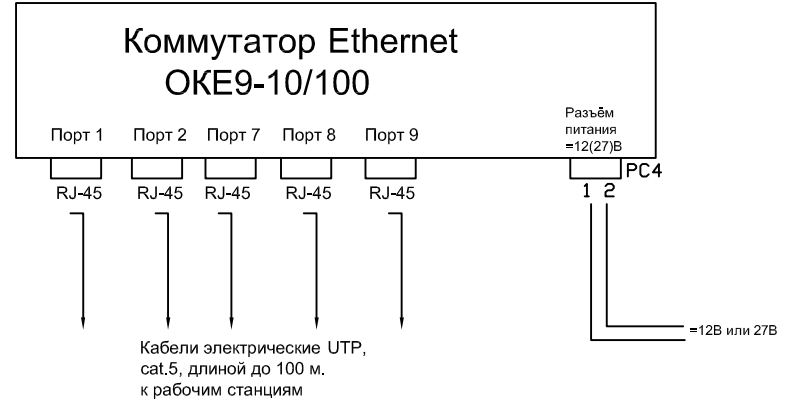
Коммутатор Ethernet
ОКЕ9-10/100

Порт 1
Порт 2
Порт 7
Порт 8
Порт 9

Разъём питания =12(27)В

RJ-45
RJ-45
RJ-45
RJ-45
RJ-45

PC4
1 2

=12В или 27В

Кабели электрические UTP, cat.5, длиной до 100 м. к рабочим станциям